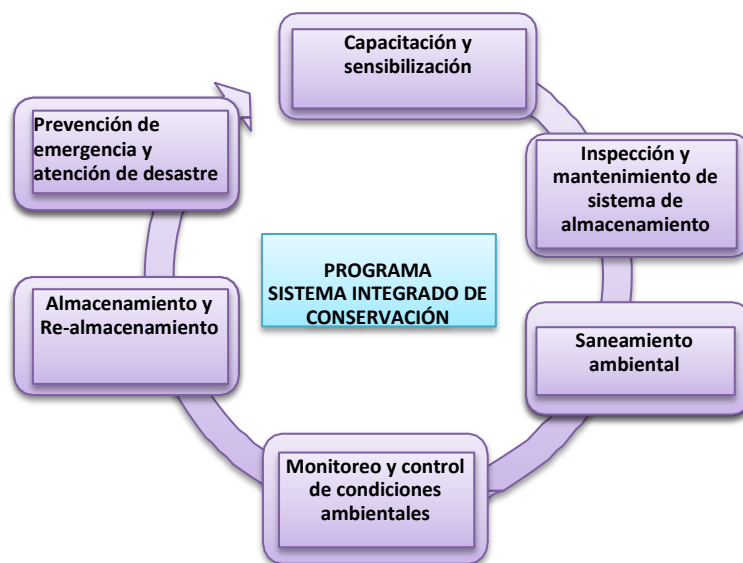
Capacitación y sensibilización

Inspección y mantenimiento de sistema de almacenamiento

Saneamiento ambiental

Monitoreo y control de condiciones ambientales

Almacenamiento y Re-almacenamiento

Prevención de emergencia y atención de desastre

PROGRAMA
SISTEMA INTEGRADO DE CONSERVACIÓN